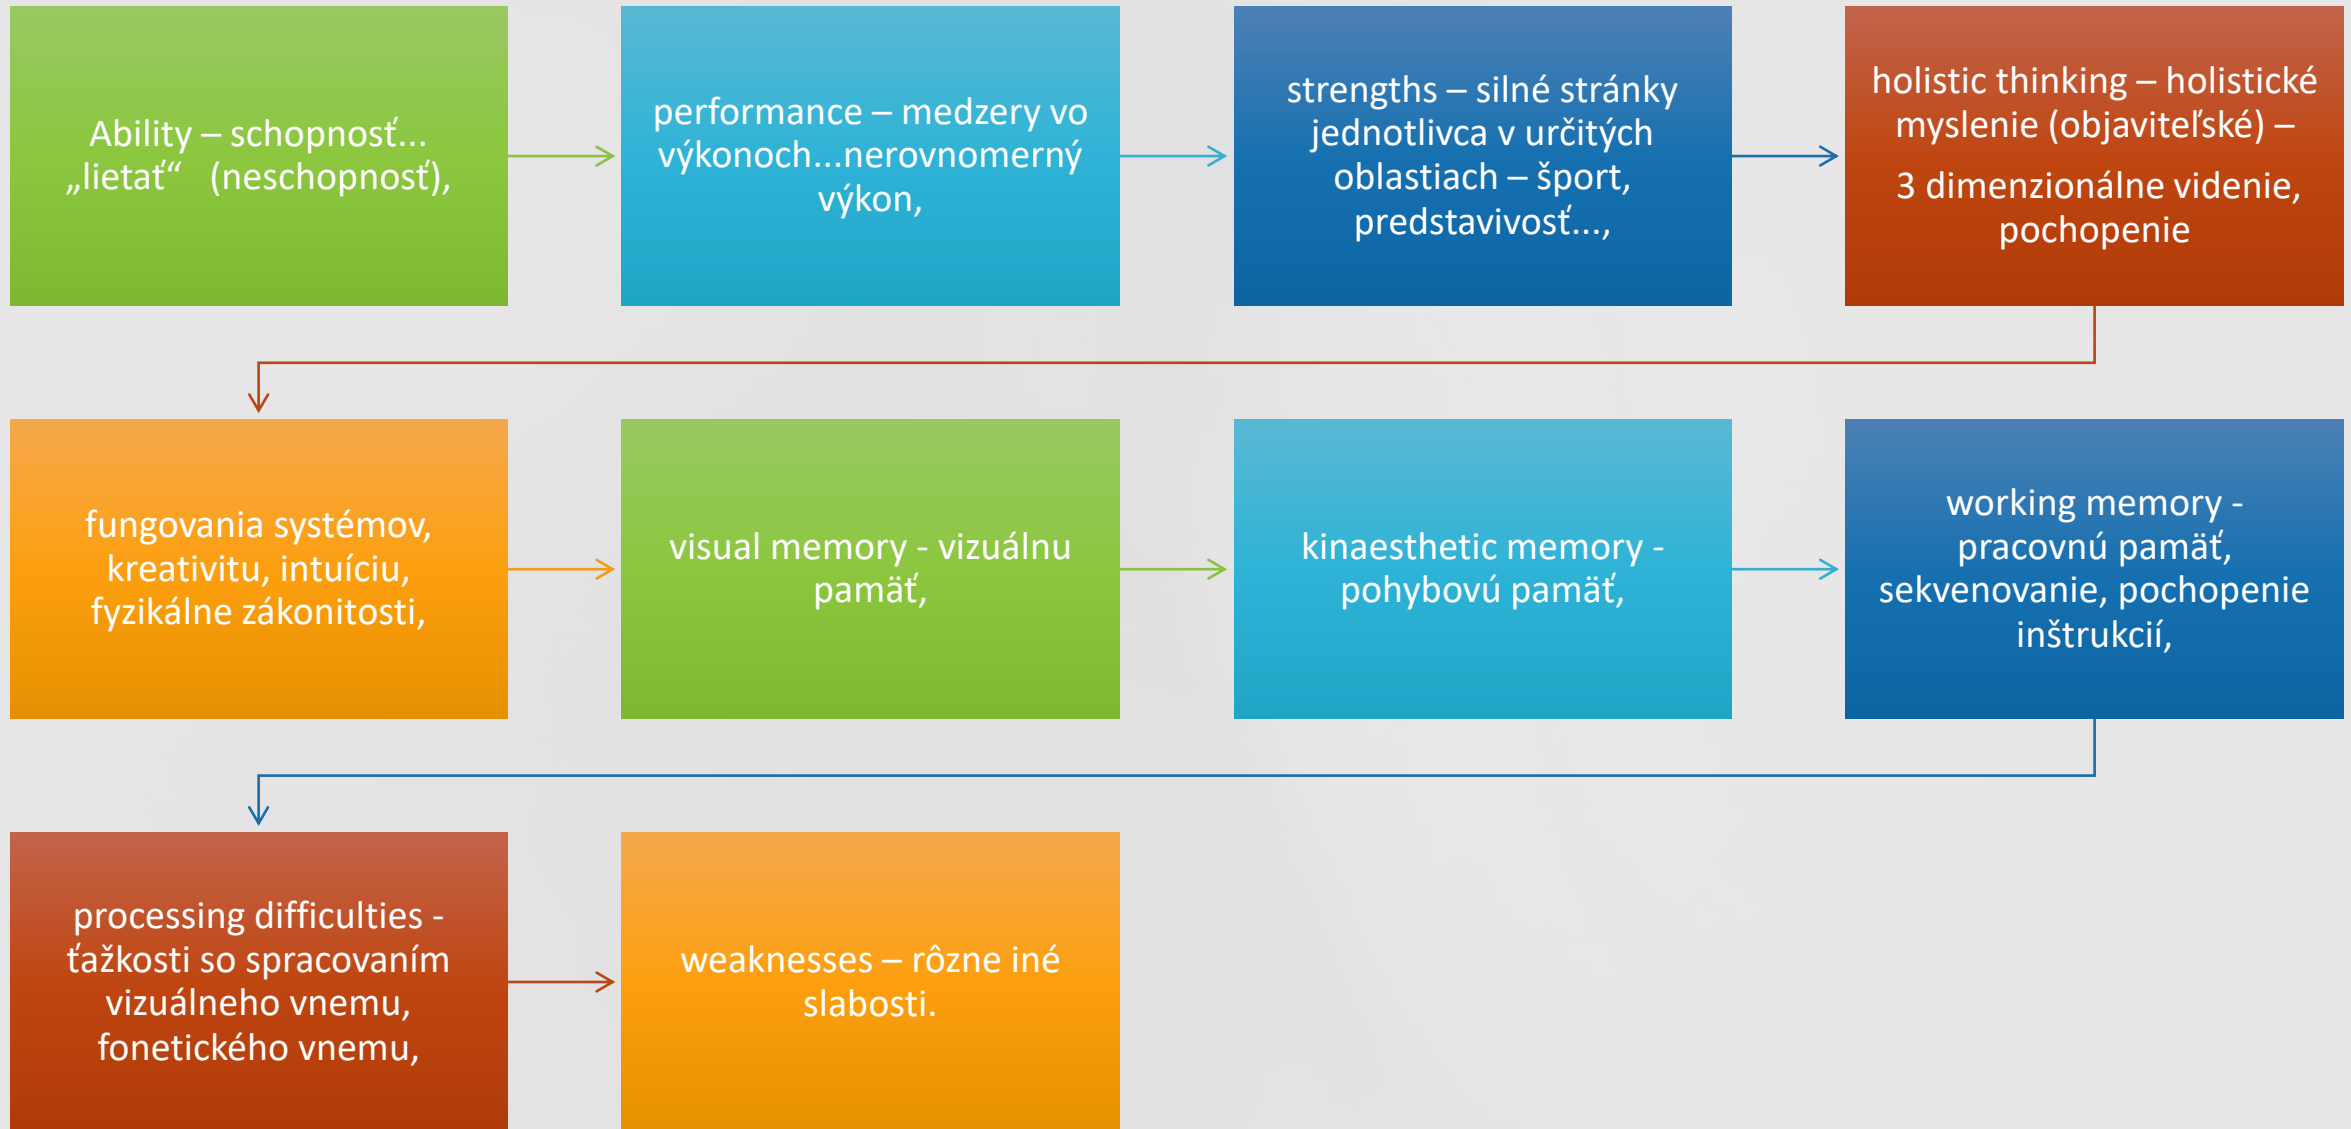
Ability – schopnosť... „lietať“ (neschopnosť),

performance – medzery vo výkonoch...nerovnomerný výkon,

strengths – silné stránky jednotlivca v určitých oblastiach – šport, predstavivosť...,

holistic thinking – holistické myslenie (objaviteľské) –

3 dimenzionálne videnie, pochopenie

fungovania systémov, kreativitu, intuíciu, fyzikálne zákonitosti,

visual memory - vizuálnu pamäť,

kinaesthetic memory - pohybovú pamäť,

working memory - pracovnú pamäť, sekvenovanie, pochopenie inštrukcií,

processing difficulties - ťažkosti so spracovaním vizuálneho vnemu, fonetického vnemu,

weaknesses – rôzne iné slabosti.